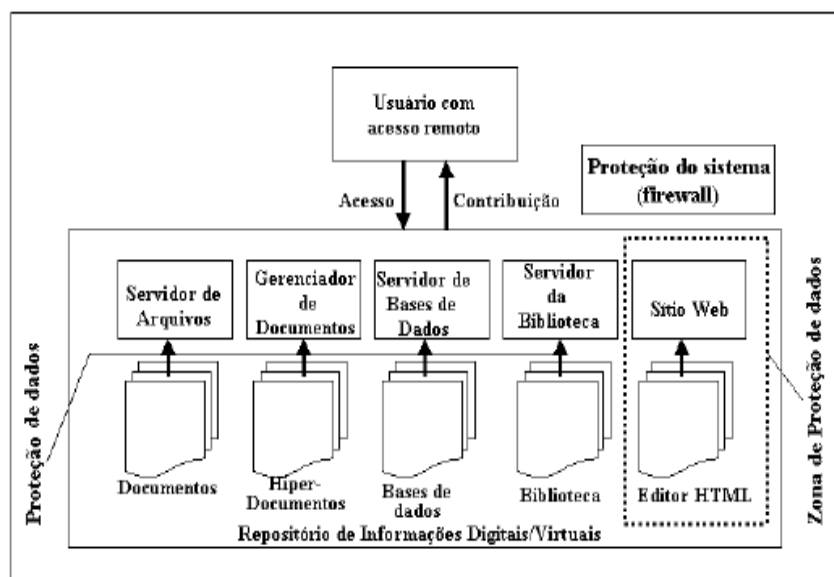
Usuário com acesso remoto

Proteção do sistema (firewall)

Acesso

Contribuição

Servidor de Arquivos

Gerenciador de Documentos

Servidor de Bases de Dados

Servidor da Biblioteca

Sítio Web

Proteção de dados

Zona de Proteção de dados

Documentos

Hiper-Documentos

Bases de dados

Biblioteca

Editor HTML

Repositório de Informações Digitais/Virtuais